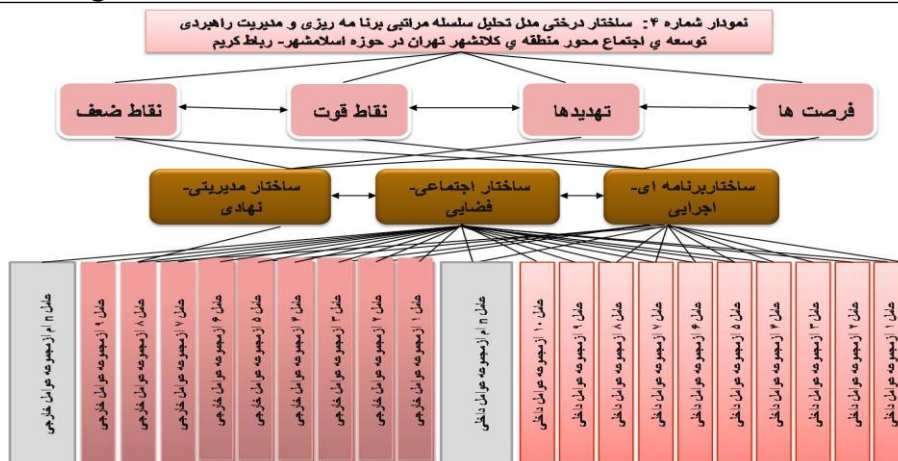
نمودار شماره ۴: ساختار درختی مدل تحلیل سلسله مراتبی برنا مه ریزی و مدیریت راهبردی توسعه ي اجتماع محور منطقه ي کلانشهر تهران در حوزه اسلامشهر- رباط کریم

نقاط ضعف

نقاط قوت

تهدیدها

فرصت ها

ساختار مدیریتی- نهادی

ساختار اجتماعی- فضایی

ساختاربرنامه ای- اجرایی

عامل n ام ازمجموعه عوامل خارجی

عامل ۸ ازمجموعه عوامل خارجی

عامل ۷ ازمجموعه عوامل خارجی

عامل ۶ ازمجموعه عوامل خارجی

عامل ۵ ازمجموعه عوامل خارجی

عامل ۴ ازمجموعه عوامل خارجی

عامل ۳ ازمجموعه عوامل خارجی

عامل ۲ ازمجموعه عوامل خارجی

عامل ۱ ازمجموعه عوامل خارجی

عامل n ام ازمجموعه عوامل داخلی

عامل ۱۰ ازمجموعه عوامل داخلی

عامل ۹ ازمجموعه عوامل داخلی

عامل ۸ ازمجموعه عوامل داخلی

عامل ۷ ازمجموعه عوامل داخلی

عامل ۶ ازمجموعه عوامل داخلی

عامل ۵ ازمجموعه عوامل داخلی

عامل ۴ ازمجموعه عوامل داخلی

عامل ۳ ازمجموعه عوامل داخلی

عامل ۲ ازمجموعه عوامل داخلی

عامل ۱ ازمجموعه عوامل داخلی